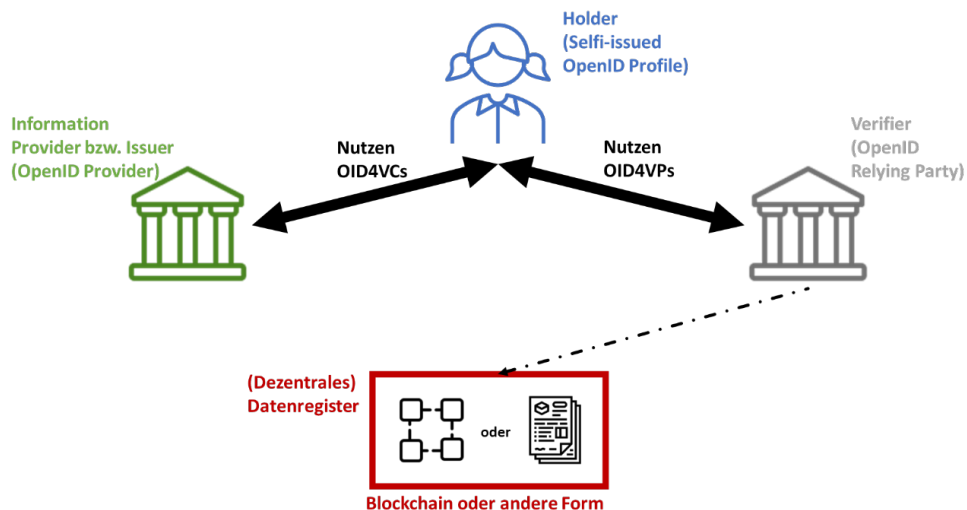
Holder
(Selfi-issued
OpenID Profile)

Information
Provider bzw. Issuer
(OpenID Provider)

Nutzen
OID4VCs

Nutzen
OID4VPs

Verifier
(OpenID
Relying Party)

(Dezentrales)
Datenregister

oder

Blockchain oder andere Form